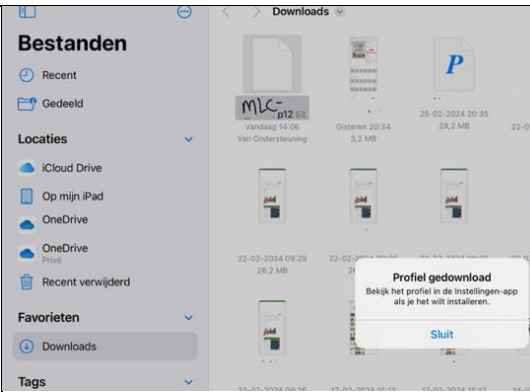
Bestanden

Recent

Gedeeld

Locaties

iCloud Drive

Op mijn iPad

OneDrive

OneDrive
Privé

Recent verwijderd

Favorieten

Downloads

Tags

Downloads

MLC-p12

Vandaag 14:06
Van Ondersteuning

Gisteren 20:34
3,2 MB

25-02-2024 20:35
28,2 MB

22-0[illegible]

22-02-2024 09:29
26,2 MB

22-02-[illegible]
2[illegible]

Profiel gedownload

Bekijk het profiel in de Instellingen-app als je het wilt installeren.

Sluit